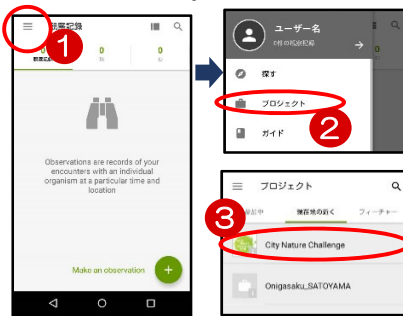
1
観察記録

0
観察記録
0
種
0
ID

Observations are records of your encounters with an individual organism at a particular time and location

Make an observation
+

ユーザー名
0件の観察記録
探す
プロジェクト
ガイド
2

プロジェクト
参加中
現在地の近く
フィーチャー
3
City Nature Challenge
Onigasaku_SATOYAMA